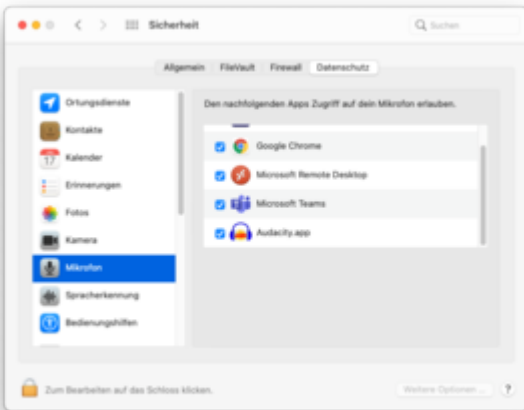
Sicherheit

Suchen

Allgemein FileVault Firewall Datenschutz

Ortungsdienste
Kontakte
17 Kalender
Erinnerungen
Fotos
Kamera
Mikrofon
Spracherkennung
Bedienungshilfen

Den nachfolgenden Apps Zugriff auf dein Mikrofon erlauben.

Google Chrome
Microsoft Remote Desktop
Microsoft Teams
Audacity.app

Zum Bearbeiten auf das Schloss klicken.

Weitere Optionen ...

?